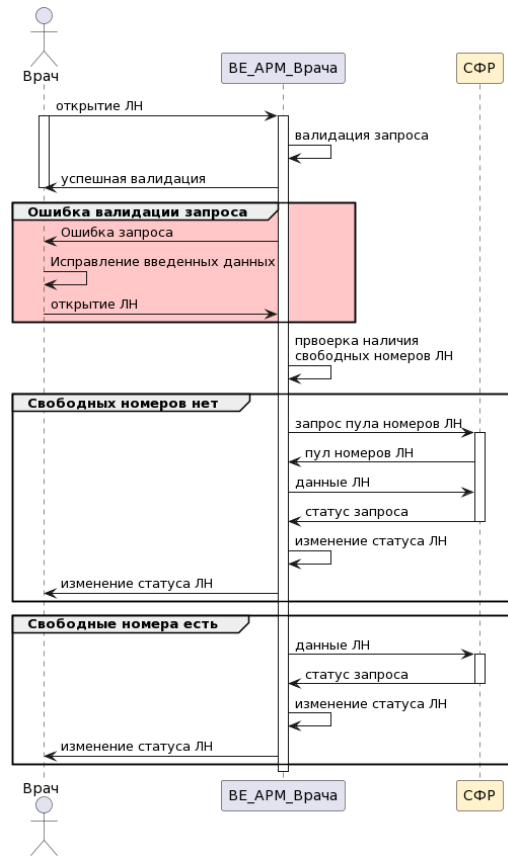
Врач

BE_APM_Врача

СФР

открытие ЛН

валидация запроса

успешная валидация

Ошибка валидации запроса

Ошибка запроса

Исправление введенных данных

открытие ЛН

првоерка наличия свободных номеров ЛН

Свободных номеров нет

запрос пула номеров ЛН

пул номеров ЛН

данные ЛН

статус запроса

изменение статуса ЛН

изменение статуса ЛН

Свободные номера есть

данные ЛН

статус запроса

изменение статуса ЛН

изменение статуса ЛН

Врач

BE_APM_Врача

СФР